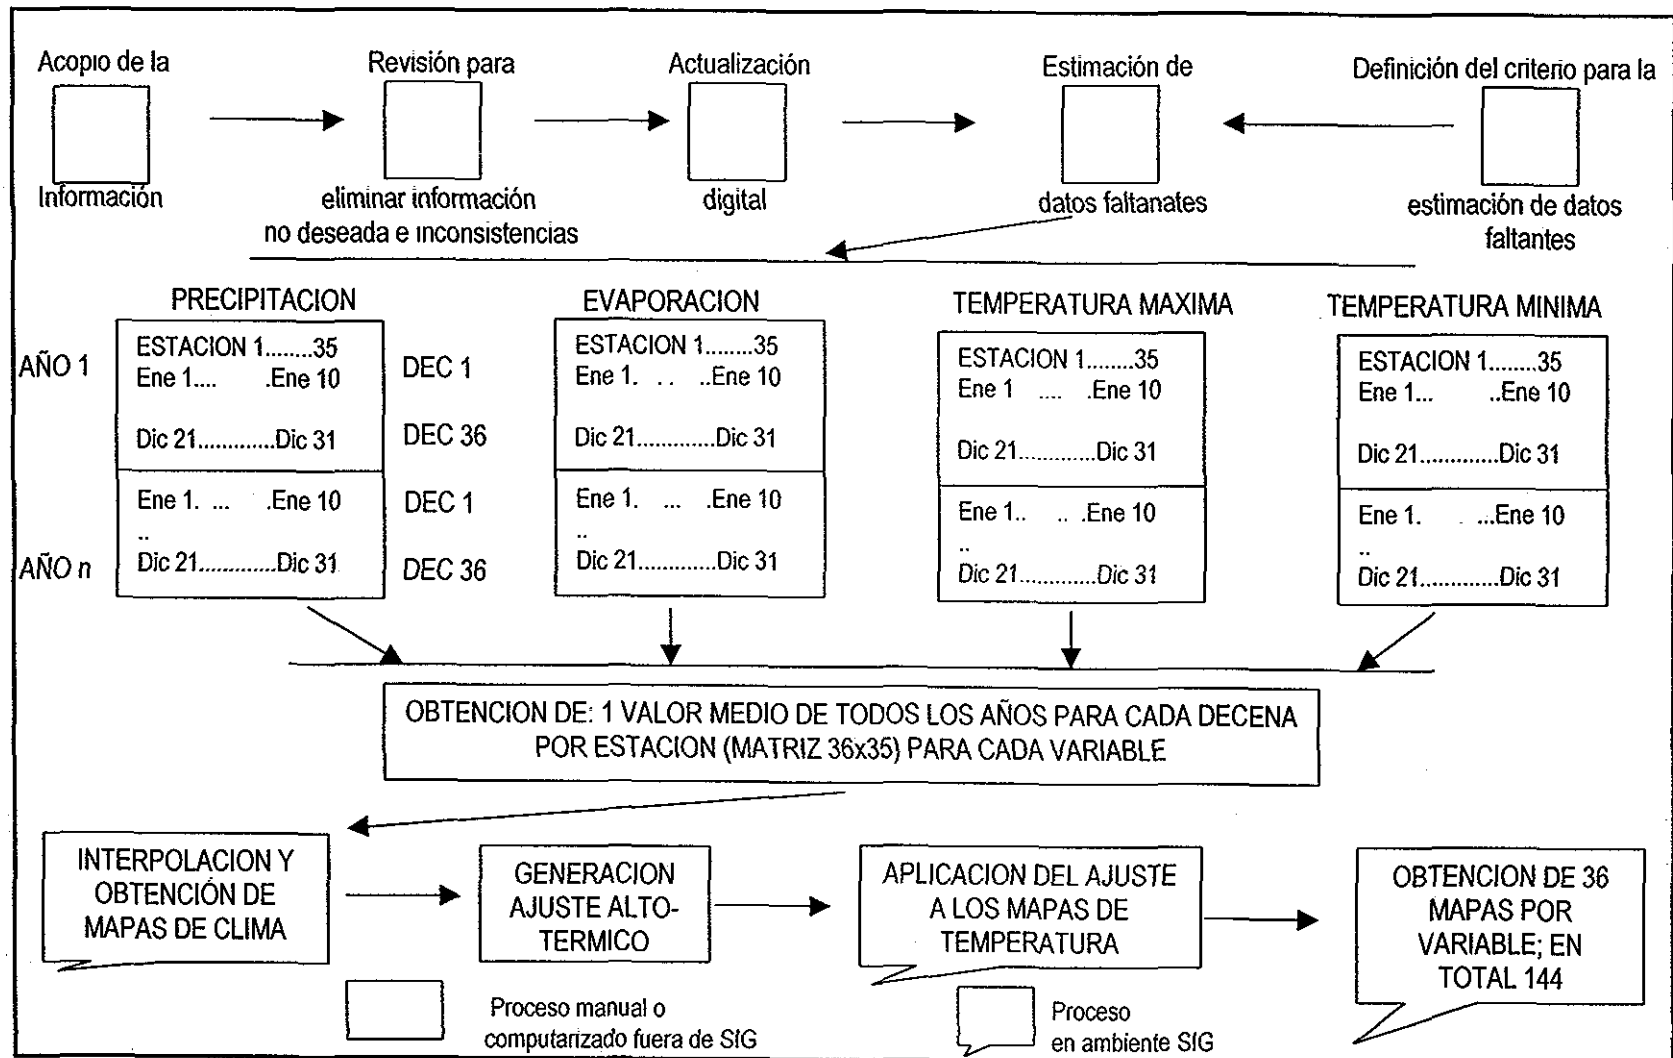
Acopio de la Información

Revisión para eliminar información no deseada e inconsistencias

Actualización digital

Estimación de datos faltanates

Definición del criterio para la estimación de datos faltantes

PRECIPITACION

EVAPORACION

TEMPERATURA MAXIMA

TEMPERATURA MINIMA

AÑO 1

ESTACION 1........35
Ene 1.... .Ene 10
Dic 21............Dic 31

DEC 1
DEC 36

Ene 1. ... .Ene 10
..
Dic 21............Dic 31

DEC 1
DEC 36

AÑO n

ESTACION 1........35
Ene 1. . . ..Ene 10
Dic 21............Dic 31

Ene 1. ... .Ene 10
..
Dic 21............Dic 31

ESTACION 1........35
Ene 1 .... .Ene 10
Dic 21............Dic 31

Ene 1.. .. .Ene 10
..
Dic 21............Dic 31

ESTACION 1........35
Ene 1... ..Ene 10
Dic 21............Dic 31

Ene 1. ...Ene 10
..
Dic 21............Dic 31

OBTENCION DE: 1 VALOR MEDIO DE TODOS LOS AÑOS PARA CADA DECENA POR ESTACION (MATRIZ 36x35) PARA CADA VARIABLE

INTERPOLACION Y OBTENCIÓN DE MAPAS DE CLIMA

GENERACION AJUSTE ALTO-TERMICO

APLICACION DEL AJUSTE A LOS MAPAS DE TEMPERATURA

OBTENCION DE 36 MAPAS POR VARIABLE; EN TOTAL 144

Proceso manual o computarizado fuera de SIG

Proceso en ambiente SIG